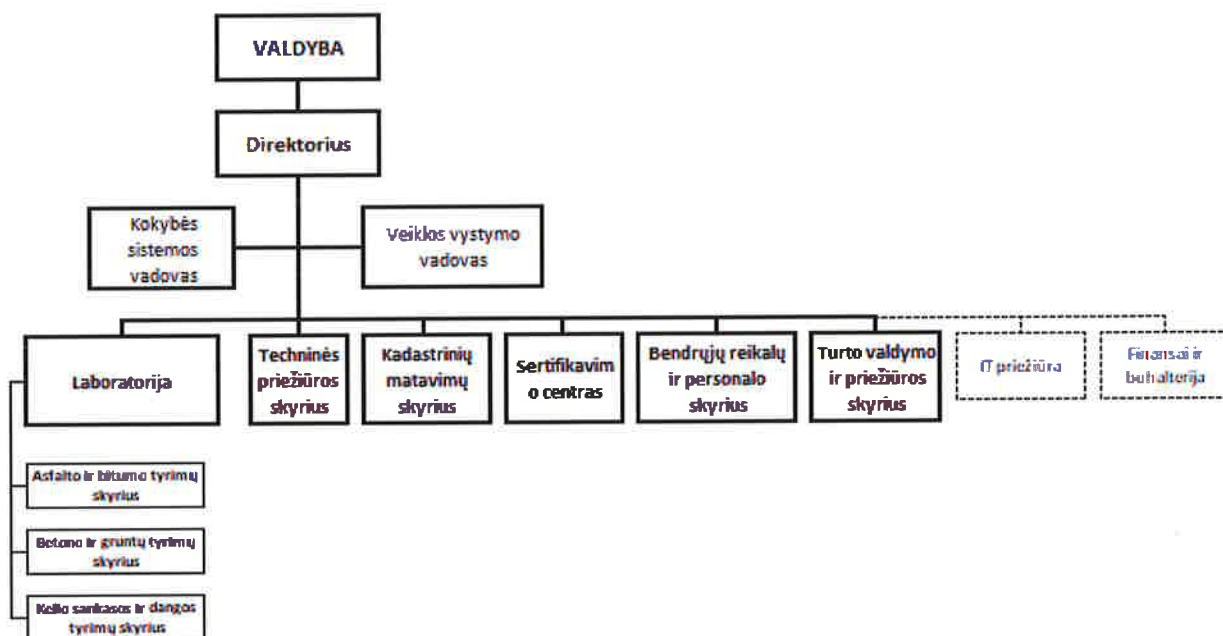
VALDYBA

Direktorius

Kokybės sistemos vadovas

Veiklos vystymo vadovas

Laboratorija

Techninės priežiūros skyrius

Kadastrinių matavimų skyrius

Sertifikavimo centras

Bendrųjų reikalų ir personalo skyrius

Turto valdymo ir priežiūros skyrius

IT priežiūra

Finansai ir buhalterija

Asfalto ir bitumo tyrimų skyrius

Betono ir gruntų tyrimų skyrius

Kelio sankasos ir dangos tyrimų skyrius